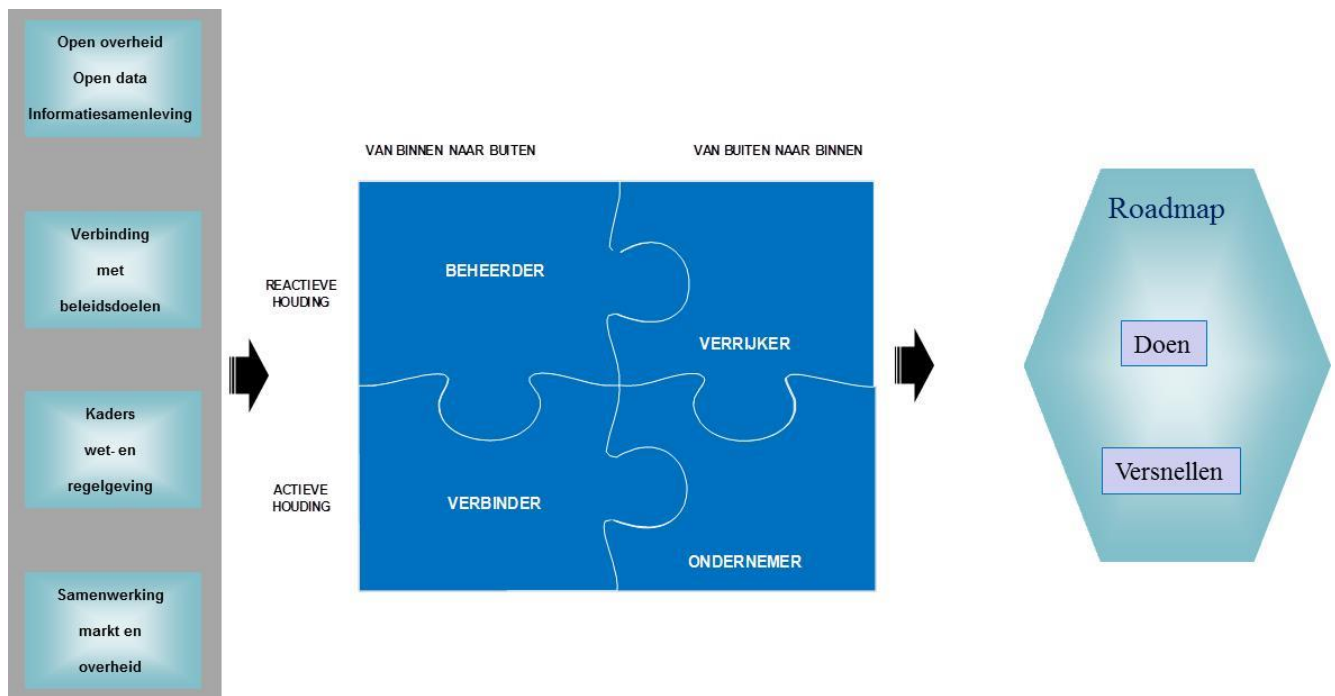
Open overheid
Open data
Informatiesamenleving

Verbinding
met
beleidsdoelen

Kaders
wet- en
regelgeving

Samenwerking
markt en
overheid

VAN BINNEN NAAR BUITEN

VAN BUITEN NAAR BINNEN

REACTIEVE HOUDING

ACTIEVE HOUDING

BEHEERDER

VERRIJKER

VERBINDER

ONDERNEMER

Roadmap

Doen

Versnellen